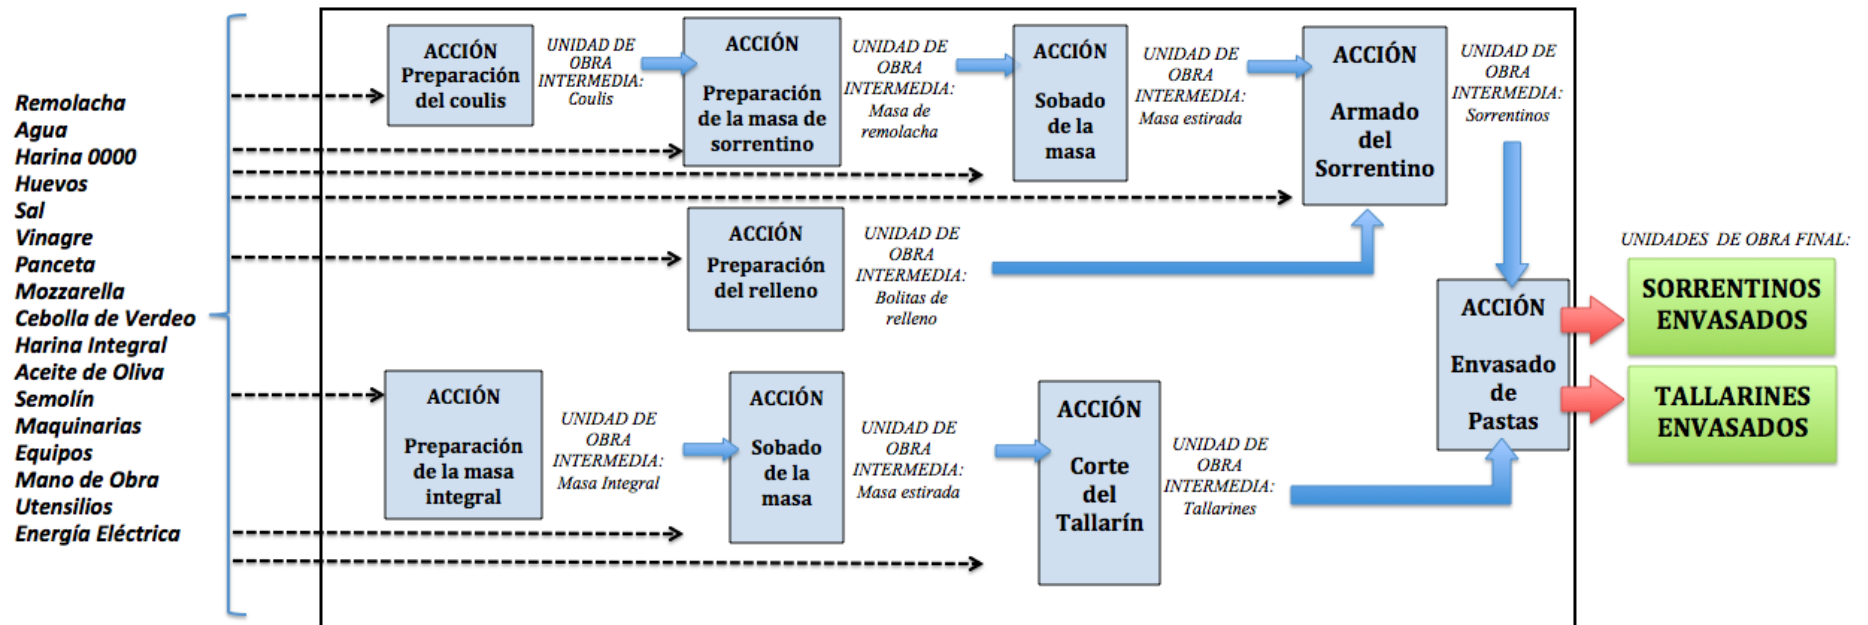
Remolacha
Agua
Harina 0000
Huevos
Sal
Vinagre
Panceta
Mozzarella
Cebolla de Verdeo
Harina Integral
Aceite de Oliva
Semolín
Maquinarias
Equipos
Mano de Obra
Utensilios
Energía Eléctrica

ACCIÓN
Preparación del coulis

UNIDAD DE OBRA INTERMEDIA: Coulis

ACCIÓN
Preparación de la masa de sorrentino

UNIDAD DE OBRA INTERMEDIA: Masa de remolacha

ACCIÓN
Sobado de la masa

UNIDAD DE OBRA INTERMEDIA: Masa estirada

ACCIÓN
Armado del Sorrentino

UNIDAD DE OBRA INTERMEDIA: Sorrentinos

ACCIÓN
Preparación del relleno

UNIDAD DE OBRA INTERMEDIA: Bolitas de relleno

ACCIÓN
Preparación de la masa integral

UNIDAD DE OBRA INTERMEDIA: Masa Integral

ACCIÓN
Sobado de la masa

UNIDAD DE OBRA INTERMEDIA: Masa estirada

ACCIÓN
Corte del Tallarín

UNIDAD DE OBRA INTERMEDIA: Tallarines

ACCIÓN
Envasado de Pastas

UNIDADES DE OBRA FINAL:
SORRENTINOS ENVASADOS
TALLARINES ENVASADOS